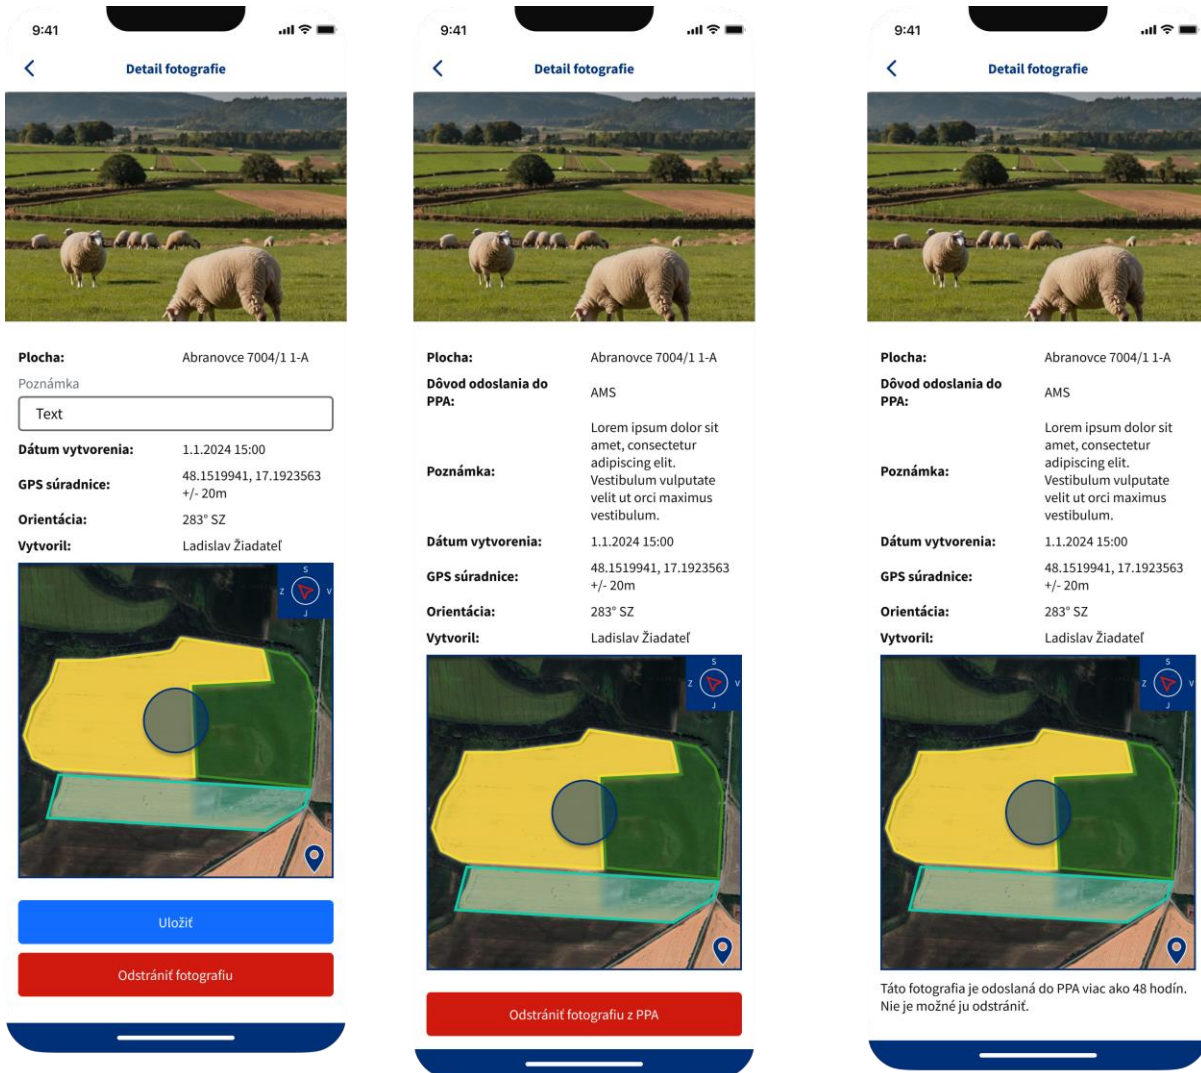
9:41

Detail fotografie

Plocha: Abranovce 7004/1 1-A
Poznámka
Text
Dátum vytvorenia: 1.1.2024 15:00
GPS súradnice: 48.1519941, 17.1923563 +/- 20m
Orientácia: 283° SZ
Vytvoril: Ladislav Žiadateľ

S
Z V
J

Uložiť
Odstrániť fotografiu

9:41

Detail fotografie

Plocha: Abranovce 7004/1 1-A
Dôvod odoslania do PPA: AMS
Poznámka: Lorem ipsum dolor sit amet, consectetur adipiscing elit. Vestibulum vulputate velit ut orci maximus vestibulum.
Dátum vytvorenia: 1.1.2024 15:00
GPS súradnice: 48.1519941, 17.1923563 +/- 20m
Orientácia: 283° SZ
Vytvoril: Ladislav Žiadateľ

S
Z V
J

Odstrániť fotografiu z PPA

9:41

Detail fotografie

Plocha: Abranovce 7004/1 1-A
Dôvod odoslania do PPA: AMS
Poznámka: Lorem ipsum dolor sit amet, consectetur adipiscing elit. Vestibulum vulputate velit ut orci maximus vestibulum.
Dátum vytvorenia: 1.1.2024 15:00
GPS súradnice: 48.1519941, 17.1923563 +/- 20m
Orientácia: 283° SZ
Vytvoril: Ladislav Žiadateľ

S
Z V
J

Táto fotografia je odoslaná do PPA viac ako 48 hodín. Nie je možné ju odstrániť.